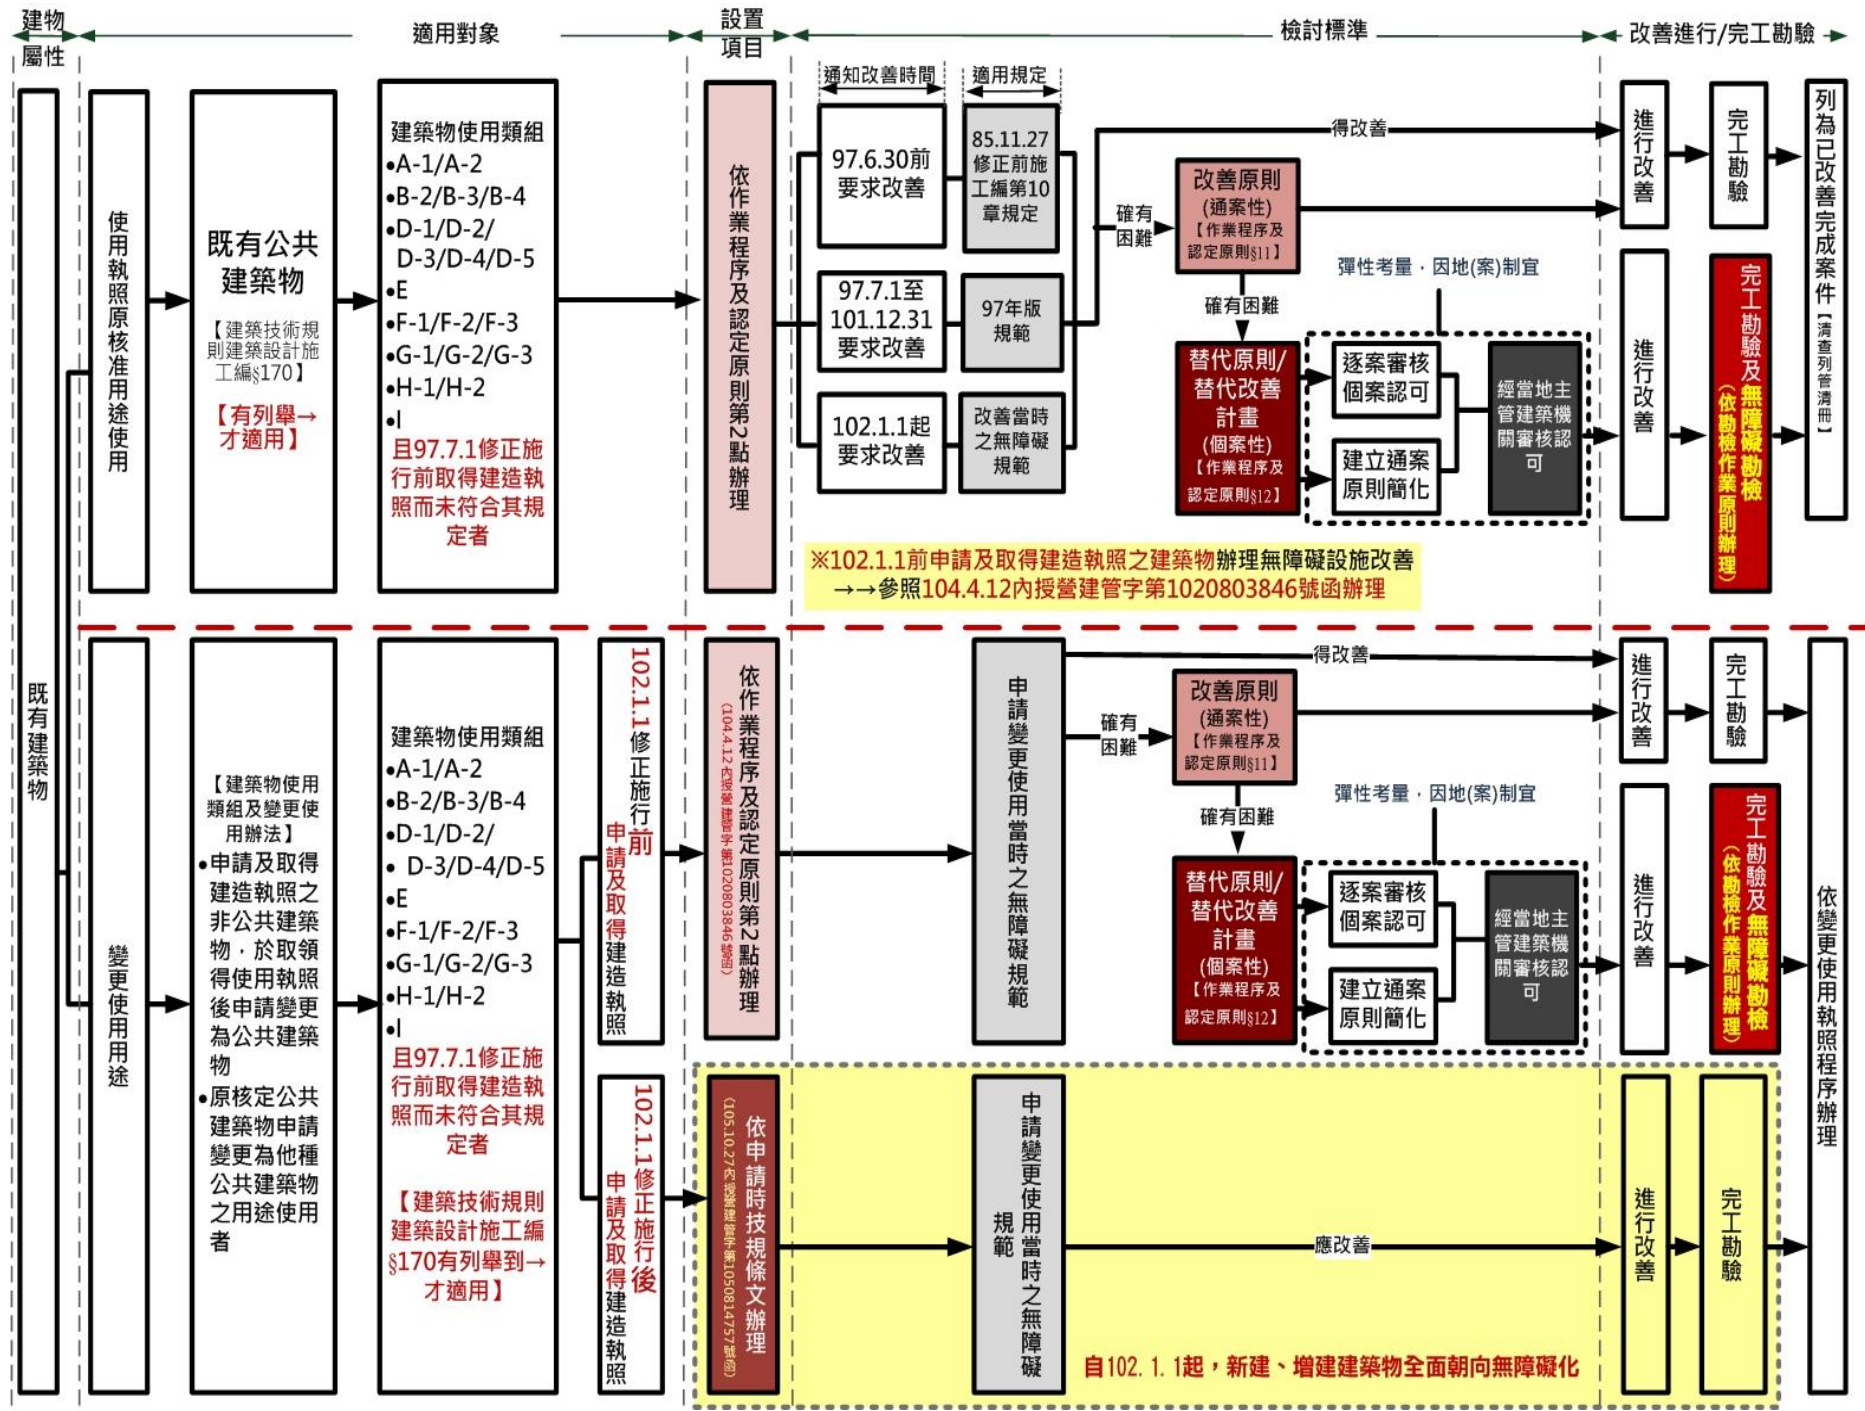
建物屬性

適用對象

設置項目

檢討標準

改善進行/完工勘驗

既有建築物

使用執照原核准用途使用

既有公共建築物
【建築技術規則建築設計施工編§170】
【有列舉→才適用】

建築物使用類組
•A-1/A-2
•B-2/B-3/B-4
•D-1/D-2/D-3/D-4/D-5
•E
•F-1/F-2/F-3
•G-1/G-2/G-3
•H-1/H-2
•I
且97.7.1修正施行前取得建造執照而未符合其規定者

依作業程序及認定原則第2點辦理

通知改善時間

適用規定

97.6.30前要求改善

85.11.27修正前施工編第10章規定

97.7.1至101.12.31要求改善

97年版規範

102.1.1起要求改善

改善當時之無障礙規範

得改善

確有困難

改善原則(通案性)【作業程序及認定原則§11】

彈性考量，因地(案)制宜

確有困難

替代原則/替代改善計畫(個案性)【作業程序及認定原則§12】

逐案審核個案認可

建立通案原則簡化

經當地主管建築機關審核認可

進行改善

完工勘驗

進行改善

完工勘驗及無障礙勘檢(依勘檢作業原則辦理)

列為已改善完成案件【清查列管清冊】

※102.1.1前申請及取得建造執照之建築物辦理無障礙設施改善
→→參照104.4.12內授營建管字第1020803846號函辦理

變更使用用途

【建築物使用類組及變更使用辦法】
•申請及取得建造執照之非公共建築物，於取領得使用執照後申請變更為公共建築物
•原核定公共建築物申請變更為他種公共建築物之用途使用者

建築物使用類組
•A-1/A-2
•B-2/B-3/B-4
•D-1/D-2/
• D-3/D-4/D-5
•E
•F-1/F-2/F-3
•G-1/G-2/G-3
•H-1/H-2
•I
且97.7.1修正施行前取得建造執照而未符合其規定者

【建築技術規則建築設計施工編§170有列舉到→才適用】

102.1.1修正施行前申請及取得建造執照

依作業程序及認定原則第2點辦理(104.4.12內授營建管字第1020803846號函)

申請變更使用當時之無障礙規範

得改善

確有困難

改善原則(通案性)【作業程序及認定原則§11】

彈性考量，因地(案)制宜

確有困難

替代原則/替代改善計畫(個案性)【作業程序及認定原則§12】

逐案審核個案認可

建立通案原則簡化

經當地主管建築機關審核認可

進行改善

完工勘驗

進行改善

完工勘驗及無障礙勘檢(依勘檢作業原則辦理)

依變更使用執照程序辦理

102.1.1修正施行後申請及取得建造執照

依申請時技規條文辦理(105.10.27內授營建管字第1050814757號函)

申請變更使用當時之無障礙規範

應改善

進行改善

完工勘驗

自102. 1. 1起，新建、增建建築物全面朝向無障礙化